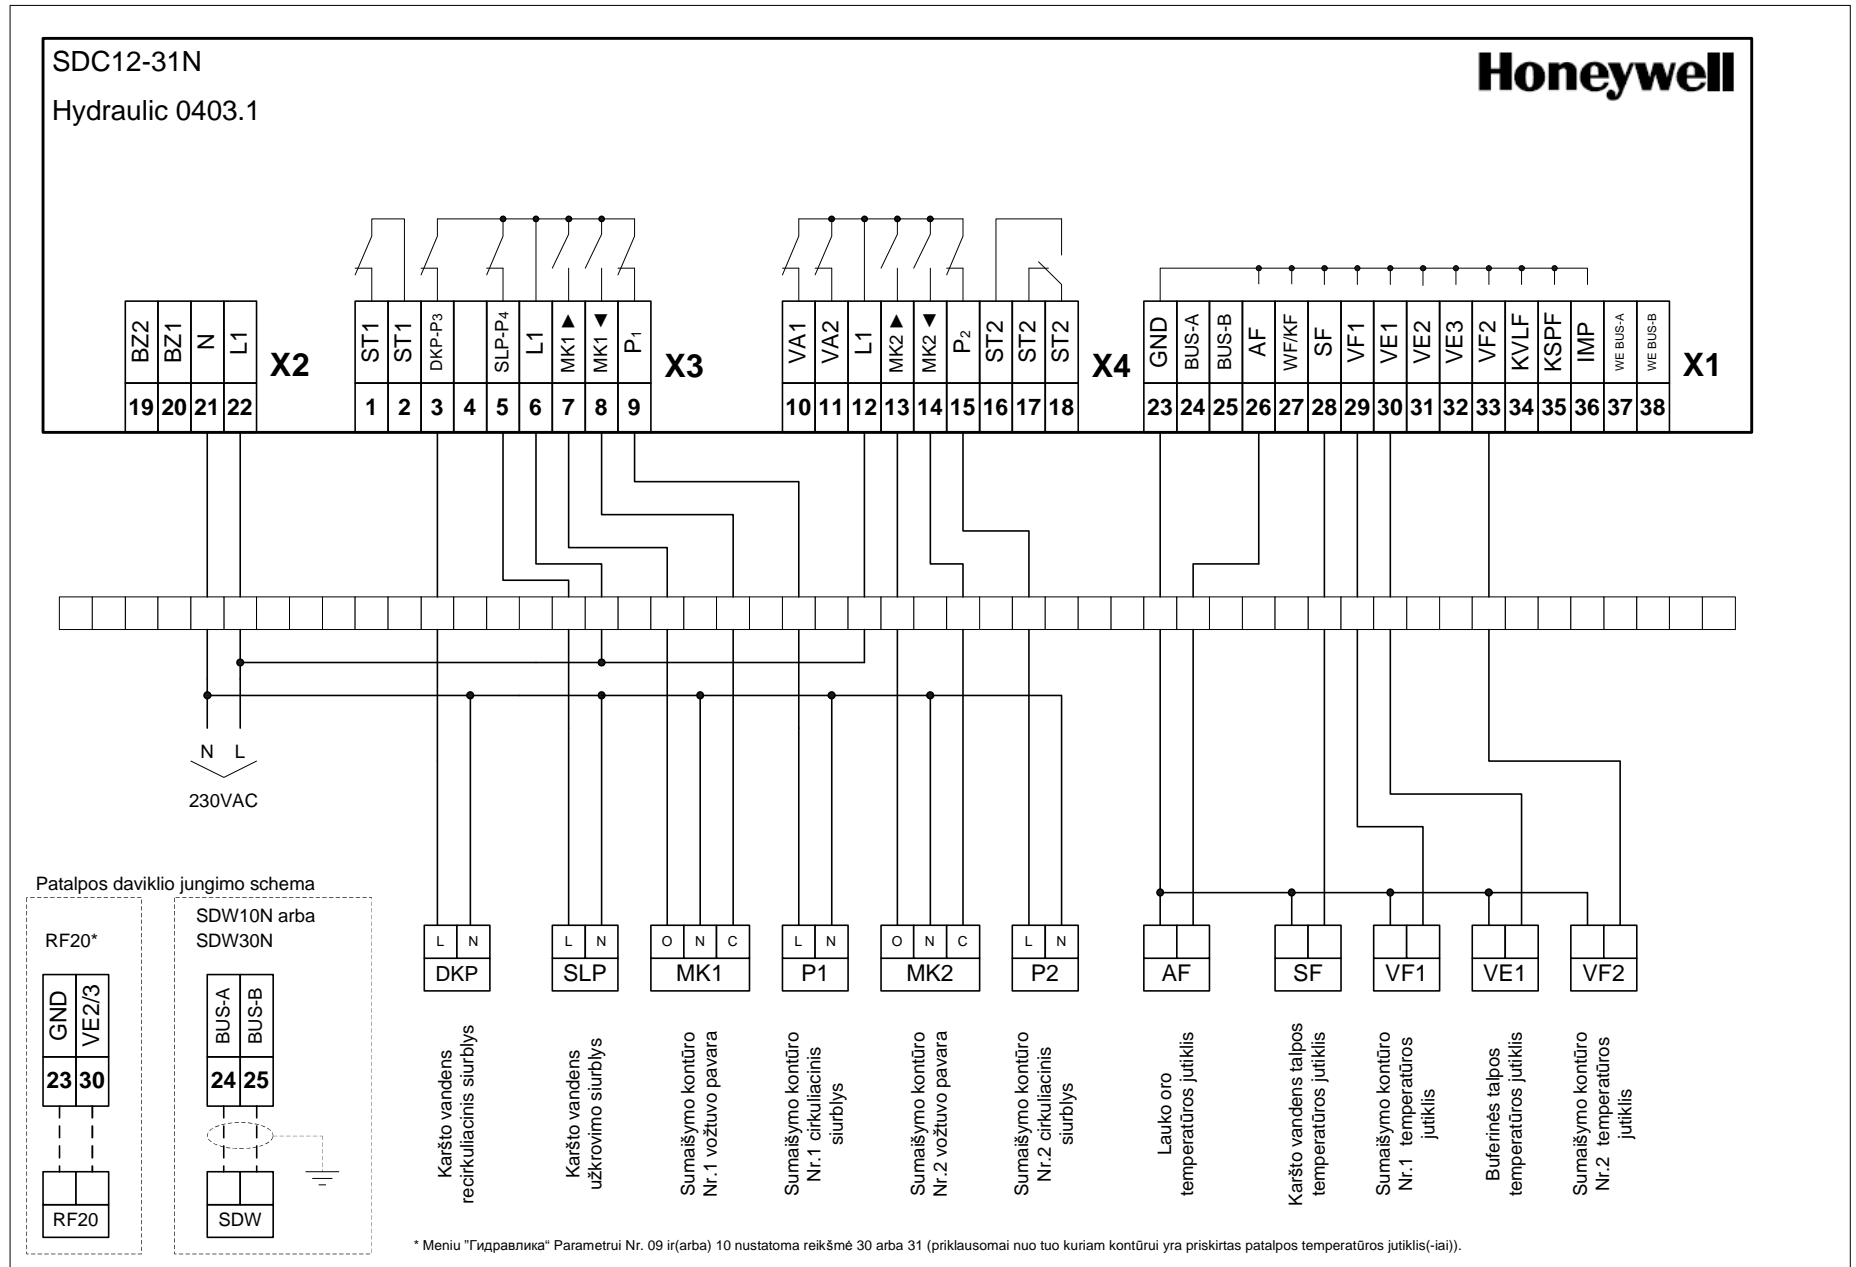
SDC12-31N

Hydraulic 0403.1

Honeywell

| BZ2 | BZ1 | N | L1 |
|---|---|---|---|
| 19 | 20 | 21 | 22 |

X2

| ST1 | ST1 | DKP-P$_3$ | | SLP-P$_4$ | L1 | MK1 ▲ | MK1 ▼ | P$_1$ |
|---|---|---|---|---|---|---|---|---|
| 1 | 2 | 3 | 4 | 5 | 6 | 7 | 8 | 9 |

X3

| VA1 | VA2 | L1 | MK2 ▲ | MK2 ▼ | P$_2$ | ST2 | ST2 | ST2 |
|---|---|---|---|---|---|---|---|---|
| 10 | 11 | 12 | 13 | 14 | 15 | 16 | 17 | 18 |

X4

| GND | BUS-A | BUS-B | AF | WF/KF | SF | VF1 | VE1 | VE2 | VE3 | VF2 | KVLF | KSPF | IMP | WE BUS-A | WE BUS-B |
|---|---|---|---|---|---|---|---|---|---|---|---|---|---|---|---|
| 23 | 24 | 25 | 26 | 27 | 28 | 29 | 30 | 31 | 32 | 33 | 34 | 35 | 36 | 37 | 38 |

X1

N L

230VAC

Patalpos daviklio jungimo schema

RF20*

| GND | VE2/3 |
|---|---|
| 23 | 30 |

RF20

SDW10N arba SDW30N

| BUS-A | BUS-B |
|---|---|
| 24 | 25 |

SDW

L N
DKP
Karšto vandens recirkuliacinis siurblys

L N
SLP
Karšto vandens užkrovimo siurblys

O N C
MK1
Sumaišymo kontūro Nr.1 vožtuvo pavara

L N
P1
Sumaišymo kontūro Nr.1 cirkuliacinis siurblys

O N C
MK2
Sumaišymo kontūro Nr.2 vožtuvo pavara

L N
P2
Sumaišymo kontūro Nr.2 cirkuliacinis siurblys

AF
Lauko oro temperatūros jutiklis

SF
Karšto vandens talpos temperatūros jutiklis

VF1
Sumaišymo kontūro Nr.1 temperatūros jutiklis

VE1
Buferinės talpos temperatūros jutiklis

VF2
Sumaišymo kontūro Nr.2 temperatūros jutiklis

* Meniu "Гидравлика" Parametrui Nr. 09 ir(arba) 10 nustatoma reikšmė 30 arba 31 (priklausomai nuo tuo kuriam kontūrui yra priskirtas patalpos temperatūros jutiklis(-iai)).